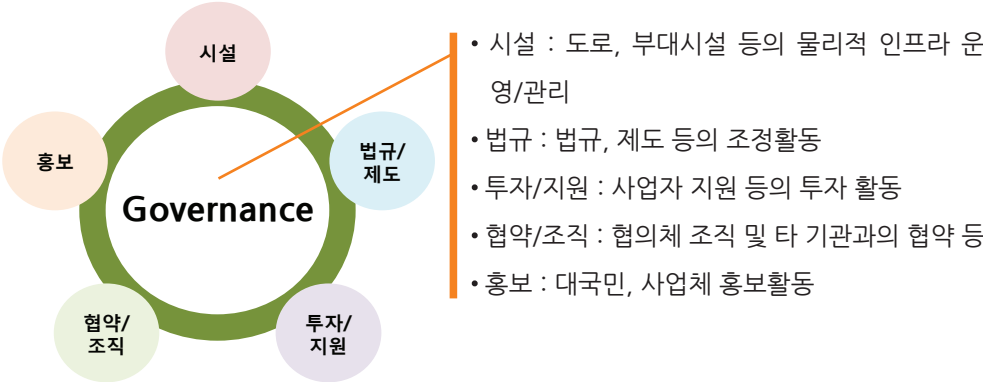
시설

홍보

법규/제도

Governance

협약/조직

투자/지원

• 시설 : 도로, 부대시설 등의 물리적 인프라 운영/관리

• 법규 : 법규, 제도 등의 조정활동

• 투자/지원 : 사업자 지원 등의 투자 활동

• 협약/조직 : 협의체 조직 및 타 기관과의 협약 등

• 홍보 : 대국민, 사업체 홍보활동